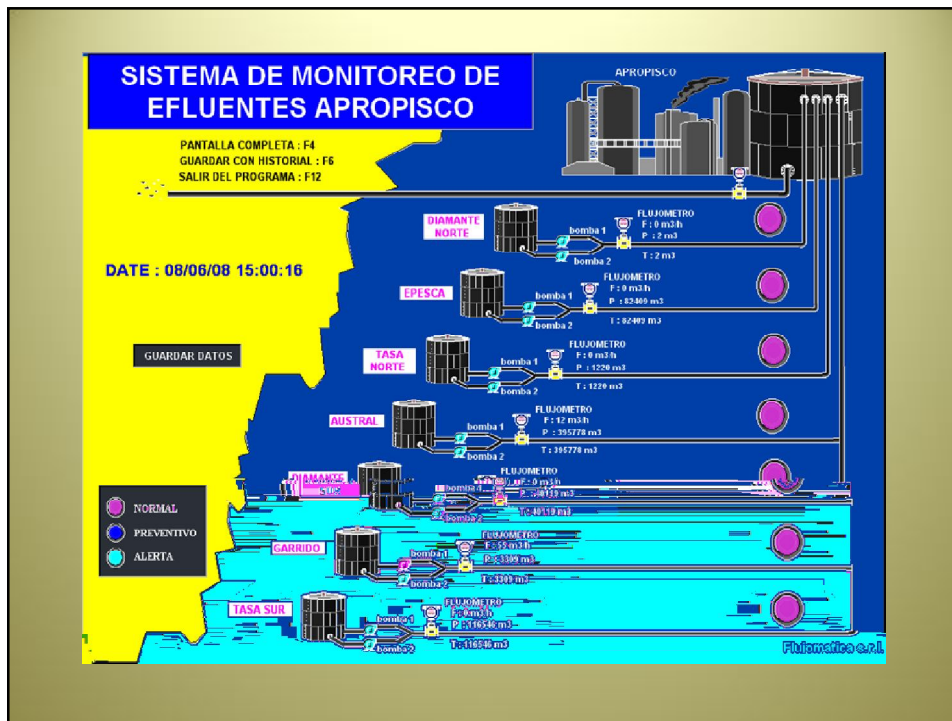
SISTEMA DE MONITOREO DE EFLUENTES APROPISCO

APROPISCO

PANTALLA COMPLETA : F4
GUARDAR CON HISTORIAL : F6
SALIR DEL PROGRAMA : F12

DATE : 08/06/08 15:00:16

GUARDAR DATOS

DIAMANTE NORTE
bomba 1
bomba 2
FLUJOMETRO
F : 0 m3/h
P : 2 m3
T : 2 m3

EPESCA
bomba 1
bomba 2
FLUJOMETRO
F : 0 m3/h
P : 82409 m3
T : 82409 m3

TASA NORTE
bomba 1
bomba 2
FLUJOMETRO
F : 0 m3/h
P : 1220 m3
T : 1220 m3

AUSTRAL
bomba 1
bomba 2
FLUJOMETRO
F : 12 m3/h
P : 395778 m3
T : 395778 m3

DIAMANTE SUR
bomba 1
bomba 2
FLUJOMETRO
F : 0 m3/h
P : 40119 m3
T : 40119 m3

GARRIDO
bomba 1
bomba 2
FLUJOMETRO
F : 59 m3/h
P : 3309 m3
T : 3309 m3

TASA SUR
bomba 1
bomba 2
FLUJOMETRO
F : 0 m3/h
P : 116546 m3
T : 116546 m3

NORMAL
PREVENTIVO
ALERTA

Fluimatica e.r.l.